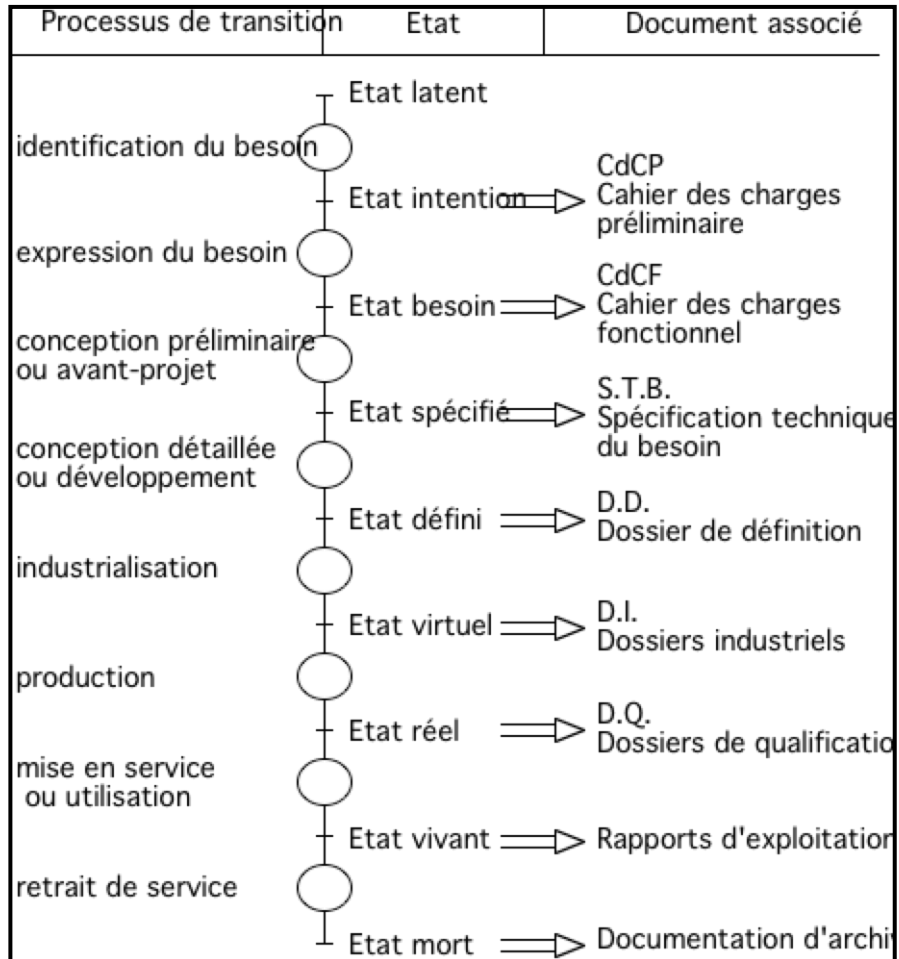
| Processus de transition | Etat | Document associé |
|---|---|---|
| | Etat latent | |
| identification du besoin | | |
| | Etat intention | CdCP Cahier des charges préliminaire |
| expression du besoin | | |
| | Etat besoin | CdCF Cahier des charges fonctionnel |
| conception préliminaire ou avant-projet | | |
| | Etat spécifié | S.T.B. Spécification technique du besoin |
| conception détaillée ou développement | | |
| | Etat défini | D.D. Dossier de définition |
| industrialisation | | |
| | Etat virtuel | D.I. Dossiers industriels |
| production | | |
| | Etat réel | D.Q. Dossiers de qualificatio |
| mise en service ou utilisation | | |
| | Etat vivant | Rapports d'exploitation |
| retrait de service | | |
| | Etat mort | Documentation d'archi |